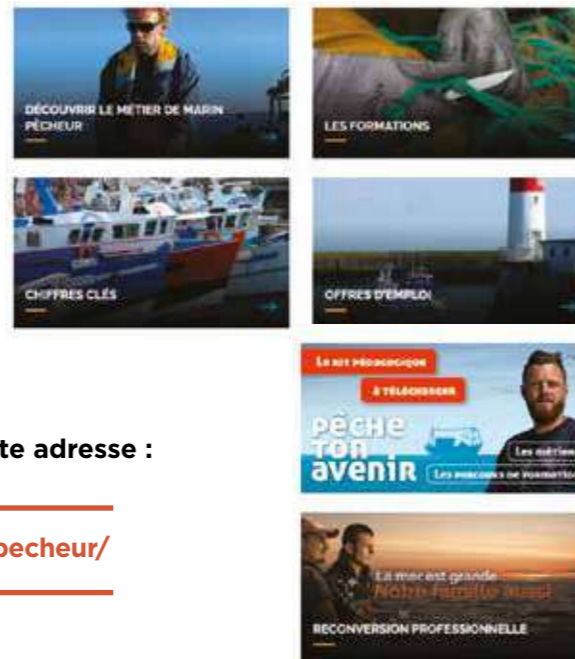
DÉCOUVRIR LE MÉTIER DE MARIN PÊCHEUR

LES FORMATIONS

CHIFFRES CLÉS

OFFRES D'EMPLOI

te adresse :

pecheur/

Le kit pédagogique

à télécharger

pêche ton avenir

Les métiers

Les parcours de formation

La mer est grande
Notre famille aussi

RECONVERSION PROFESSIONNELLE